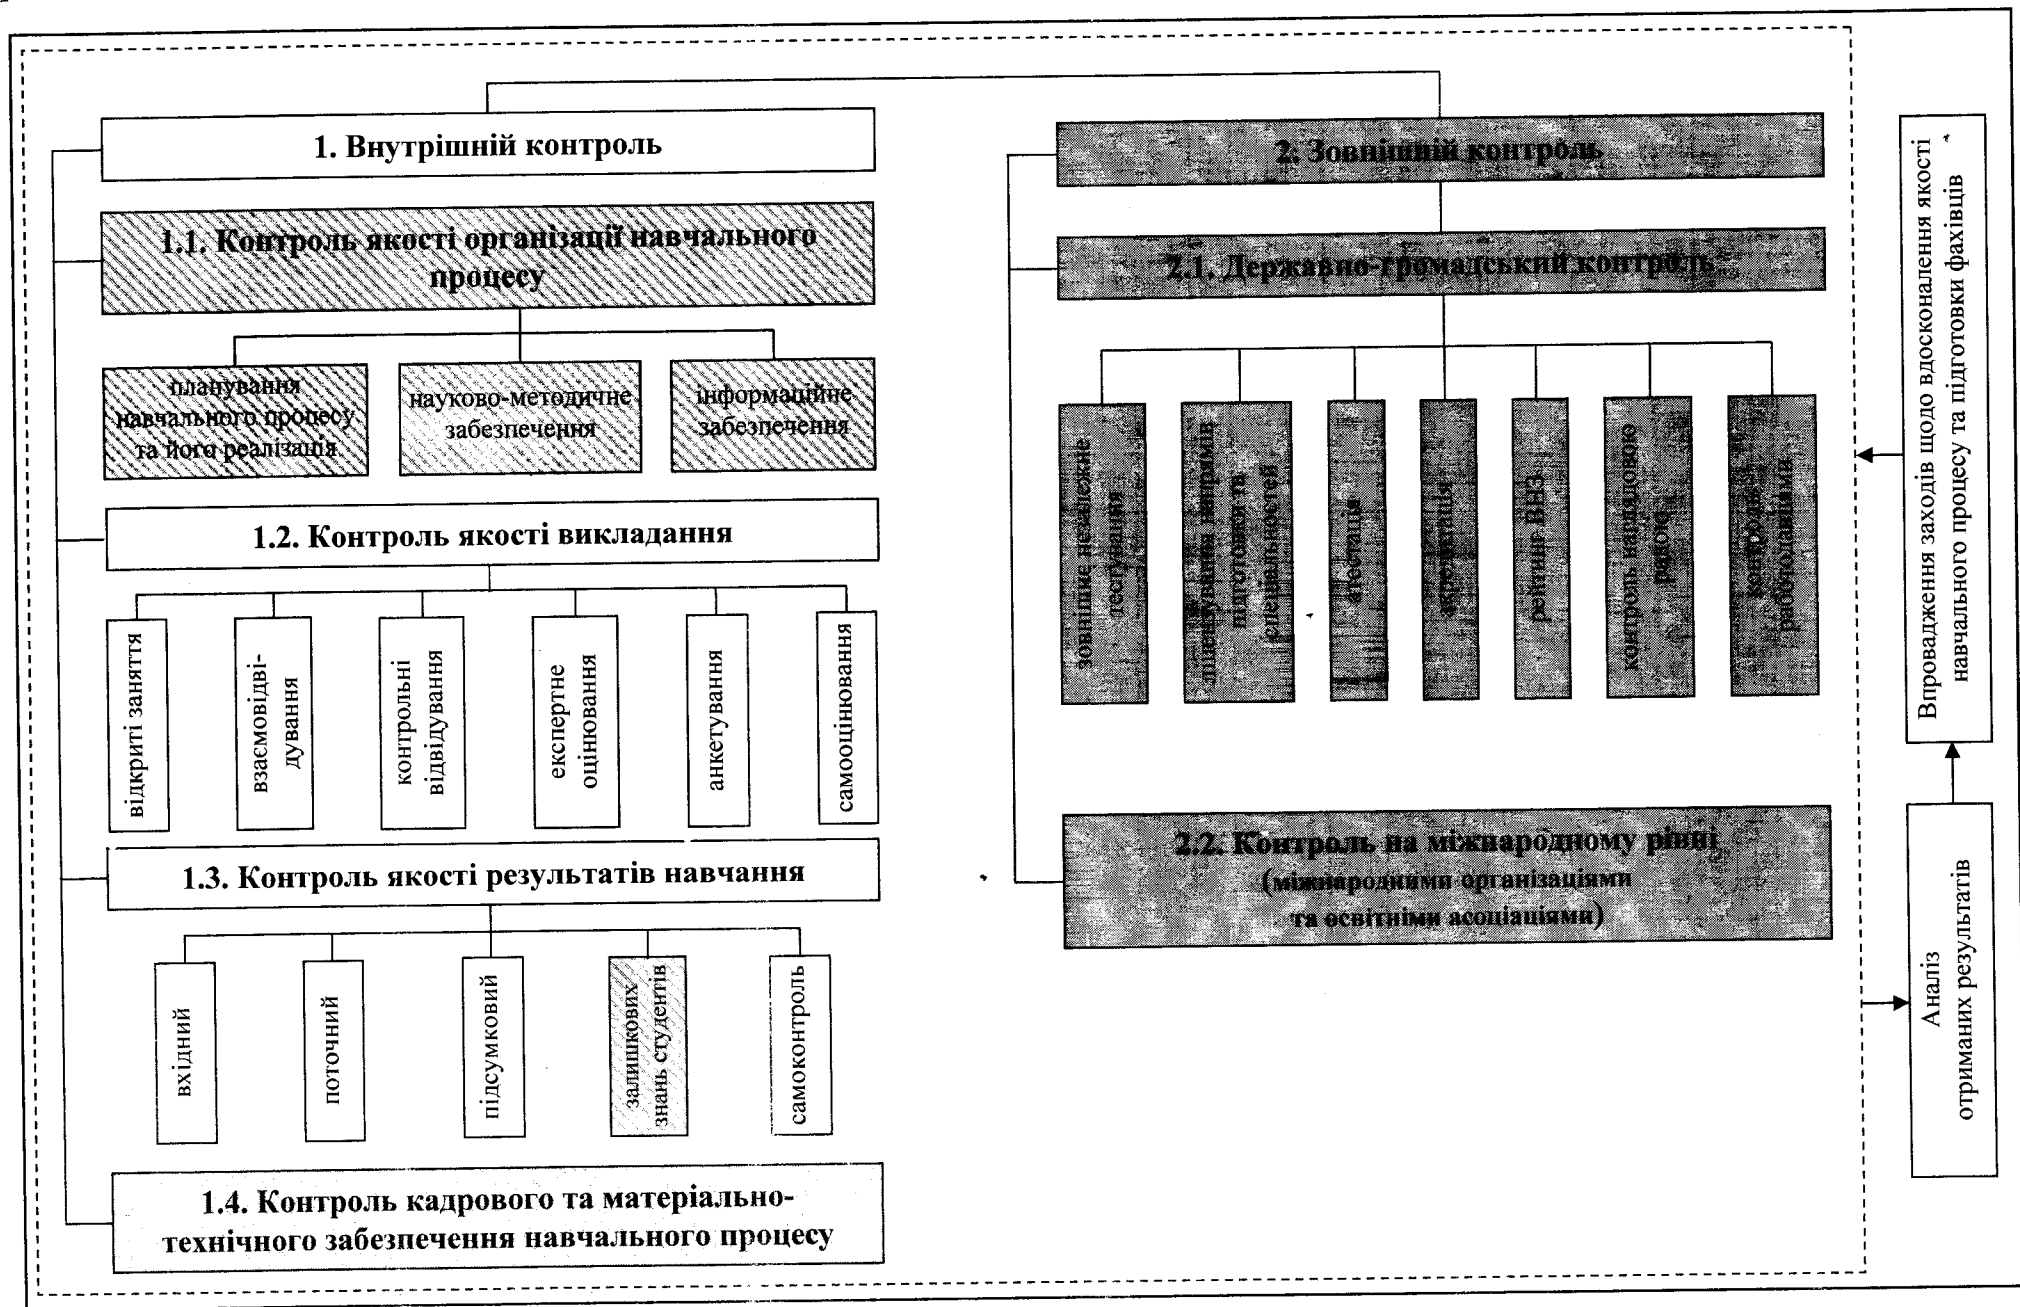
1. Внутрішній контроль

1.1. Контроль якості організації навчального процесу

планування навчального процесу та його реалізація

науково-методичне забезпечення

інформаційне забезпечення

1.2. Контроль якості викладання

відкриті заняття

взаємовідвідування

контрольні відвідування

експертне оцінювання

анкетування

самооцінювання

1.3. Контроль якості результатів навчання

вхідний

поточний

підсумковий

залишкових знань студентів

самоконтроль

1.4. Контроль кадрового та матеріально-технічного забезпечення навчального процесу

2. Зовнішній контроль

2.1. Державно-громадський контроль

зовнішнє незалежне тестування

ліцензування напрямів підготовки та спеціальностей

атестація

акредитація

рейтинг ВНЗ

контроль наглядовою радою

контроль роботодавцями

2.2. Контроль на міжнародному рівні (міжнародними організаціями та освітніми асоціаціями)

Впровадження заходів щодо вдосконалення якості навчального процесу та підготовки фахівців

Аналіз отриманих результатів